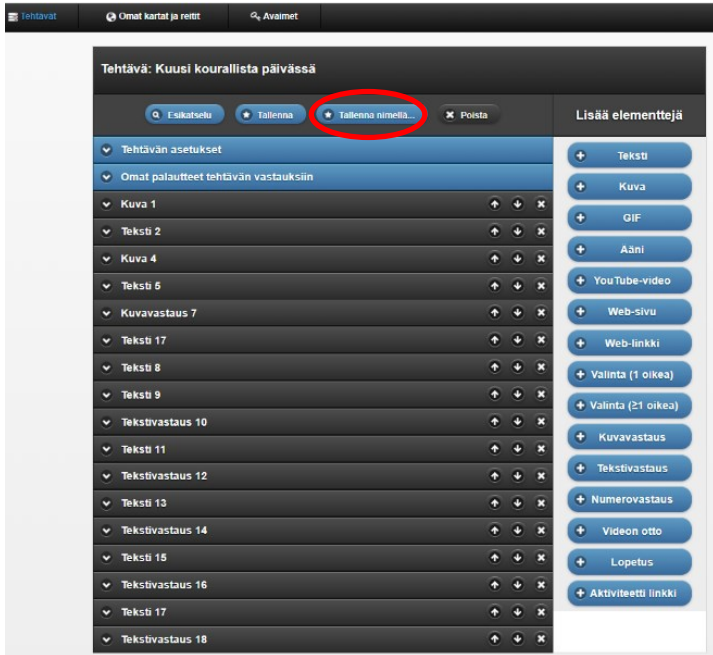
Tehtävät
Omat kartat ja reitit
Avaimet

Tehtävä: Kuusi kourallista päivässä

Esikatselu
Tallenna
Tallenna nimellä...
Poista

Lisää elementtejä

Tehtävän asetukset
Omat palautteet tehtävän vastauksiin
Kuva 1
Teksti 2
Kuva 4
Teksti 5
Kuvavastaus 7
Teksti 17
Teksti 8
Teksti 9
Tekstivastaus 10
Teksti 11
Tekstivastaus 12
Teksti 13
Tekstivastaus 14
Teksti 15
Tekstivastaus 16
Teksti 17
Tekstivastaus 18

Teksti
Kuva
GIF
Ääni
YouTube-video
Web-sivu
Web-linkki
Valinta (1 oikea)
Valinta (≥1 oikea)
Kuvavastaus
Tekstivastaus
Numerovastaus
Videon otto
Lopetus
Aktiviteetti linkki